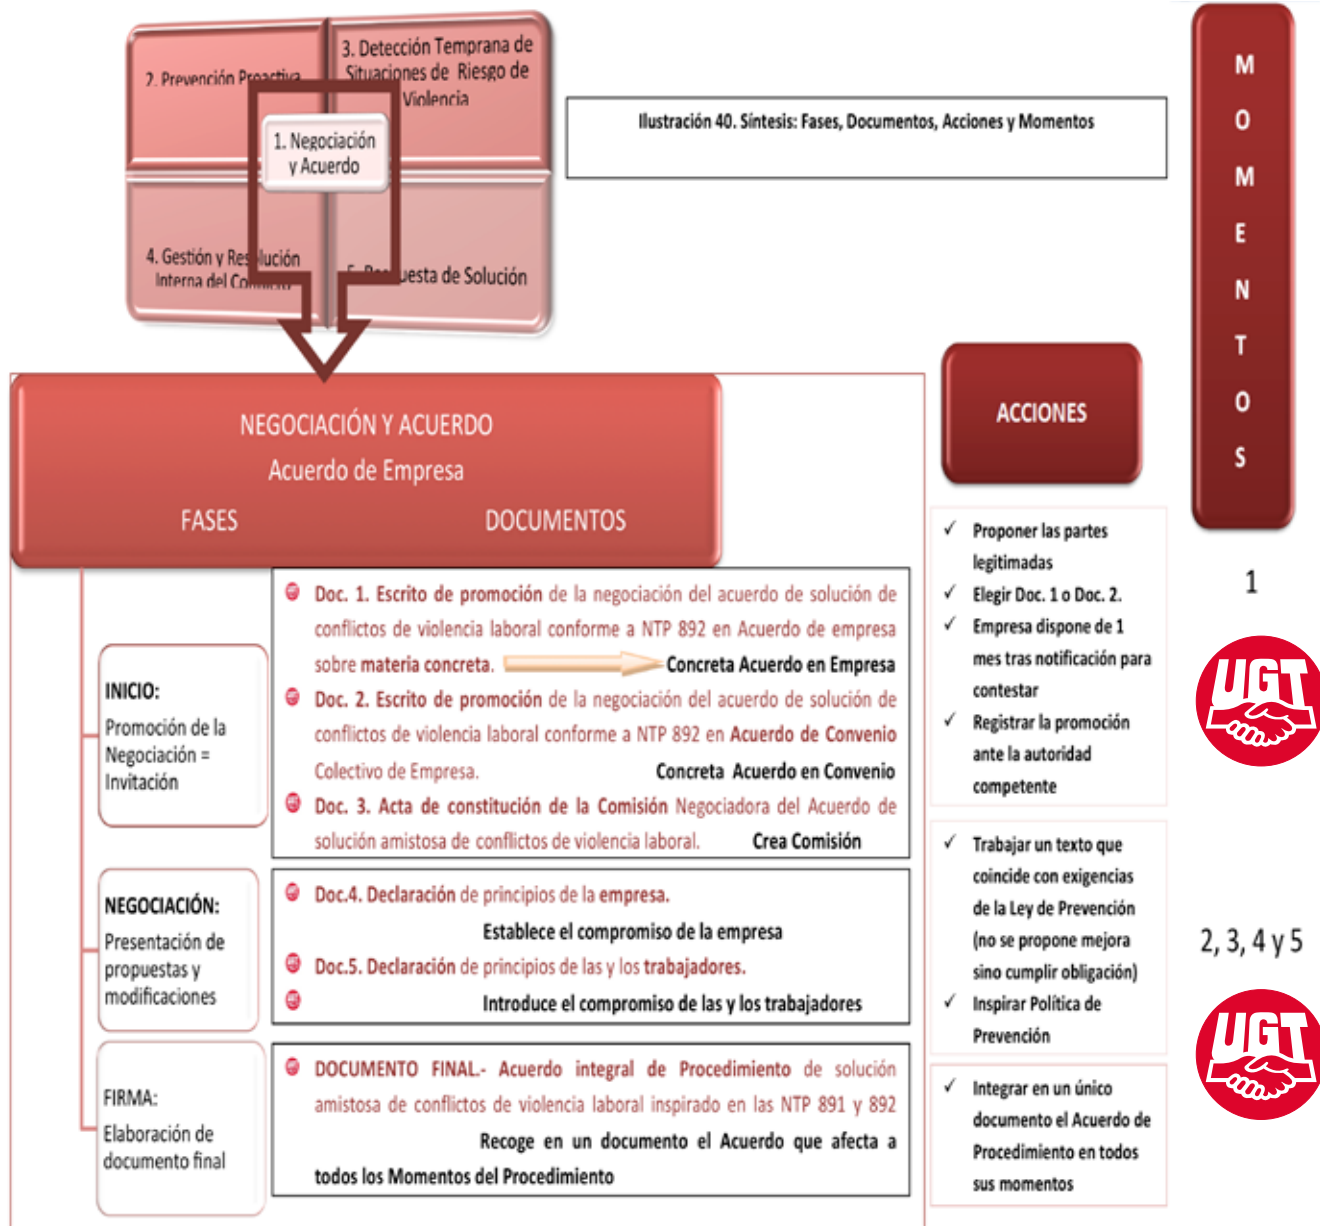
2. Prevención Proactiva

3. Detección Temprana de Situaciones de Riesgo de Violencia

1. Negociación y Acuerdo

4. Gestión y Res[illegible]lución Interna del Co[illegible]

5. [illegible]uesta de Solución

Ilustración 40. Síntesis: Fases, Documentos, Acciones y Momentos

MOMENTOS

NEGOCIACIÓN Y ACUERDO
Acuerdo de Empresa

FASES

DOCUMENTOS

ACCIONES

INICIO:
Promoción de la Negociación = Invitación

Doc. 1. Escrito de promoción de la negociación del acuerdo de solución de conflictos de violencia laboral conforme a NTP 892 en Acuerdo de empresa sobre materia concreta. Concreta Acuerdo en Empresa

Doc. 2. Escrito de promoción de la negociación del acuerdo de solución de conflictos de violencia laboral conforme a NTP 892 en Acuerdo de Convenio Colectivo de Empresa. Concreta Acuerdo en Convenio

Doc. 3. Acta de constitución de la Comisión Negociadora del Acuerdo de solución amistosa de conflictos de violencia laboral. Crea Comisión

✓ Proponer las partes legitimadas
✓ Elegir Doc. 1 o Doc. 2.
✓ Empresa dispone de 1 mes tras notificación para contestar
✓ Registrar la promoción ante la autoridad competente

1

UGT

NEGOCIACIÓN:
Presentación de propuestas y modificaciones

Doc.4. Declaración de principios de la empresa.
Establece el compromiso de la empresa

Doc.5. Declaración de principios de las y los trabajadores.
Introduce el compromiso de las y los trabajadores

✓ Trabajar un texto que coincide con exigencias de la Ley de Prevención (no se propone mejora sino cumplir obligación)
✓ Inspirar Política de Prevención

2, 3, 4 y 5

UGT

FIRMA:
Elaboración de documento final

DOCUMENTO FINAL.- Acuerdo integral de Procedimiento de solución amistosa de conflictos de violencia laboral inspirado en las NTP 891 y 892
Recoge en un documento el Acuerdo que afecta a todos los Momentos del Procedimiento

✓ Integrar en un único documento el Acuerdo de Procedimiento en todos sus momentos